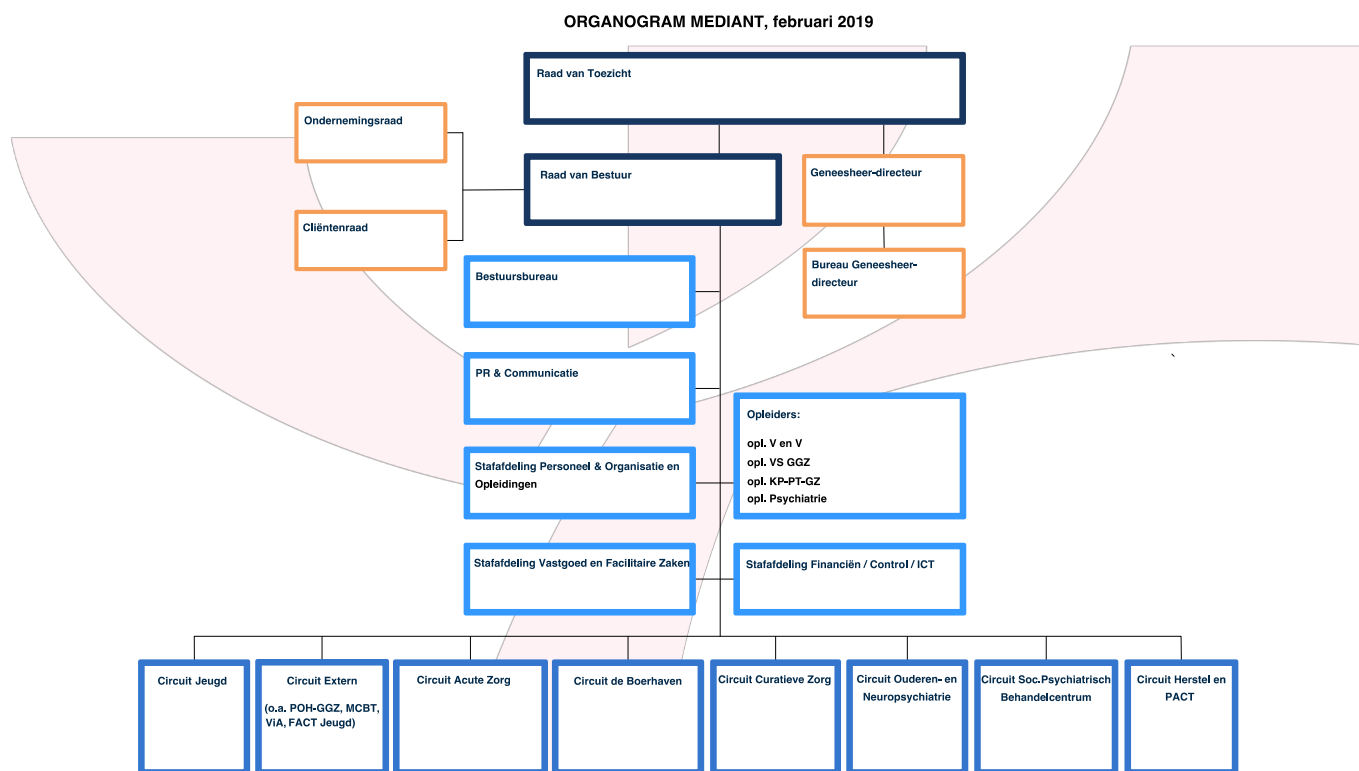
ORGANOGRAM MEDIANT, februari 2019

Raad van Toezicht

Ondernemingsraad

Raad van Bestuur

Geneesheer-directeur

Cliëntenraad

Bestuursbureau

Bureau Geneesheer-directeur

PR & Communicatie

Opleiders:

opl. V en V
opl. VS GGZ
opl. KP-PT-GZ
opl. Psychiatrie

Stafafdeling Personeel & Organisatie en Opleidingen

Stafafdeling Vastgoed en Facilitaire Zaken

Stafafdeling Financiën / Control / ICT

Circuit Jeugd

Circuit Extern

(o.a. POH-GGZ, MCBT, ViA, FACT Jeugd)

Circuit Acute Zorg

Circuit de Boerhaven

Circuit Curatieve Zorg

Circuit Ouderen- en Neuropsychiatrie

Circuit Soc.Psychiatrisch Behandelcentrum

Circuit Herstel en PACT